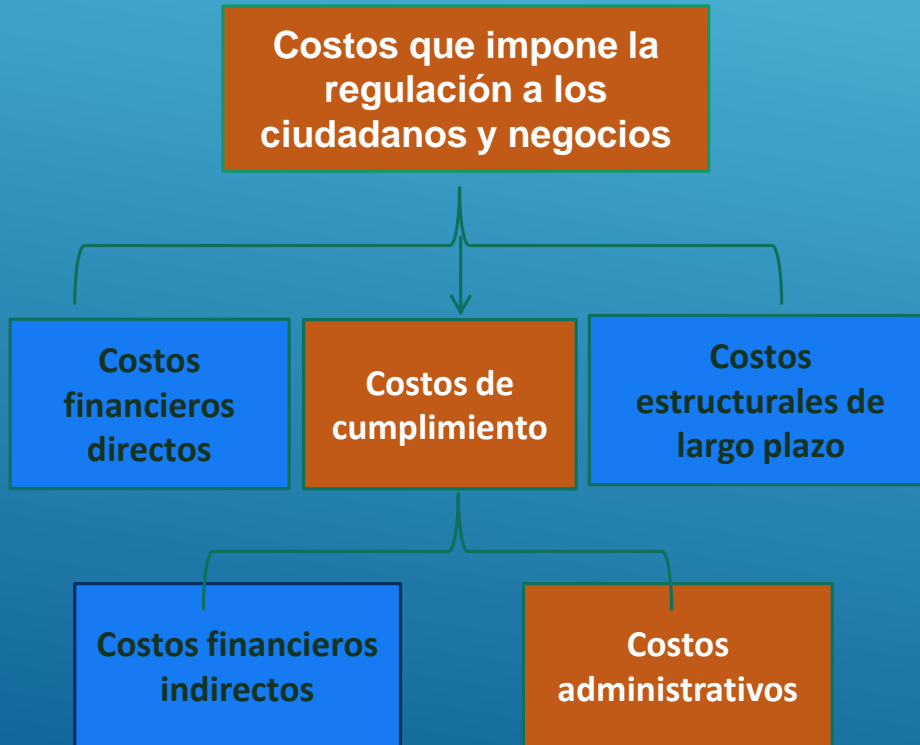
Costos que impone la regulación a los ciudadanos y negocios

Costos financieros directos

Costos de cumplimiento

Costos estructurales de largo plazo

Costos financieros indirectos

Costos administrativos